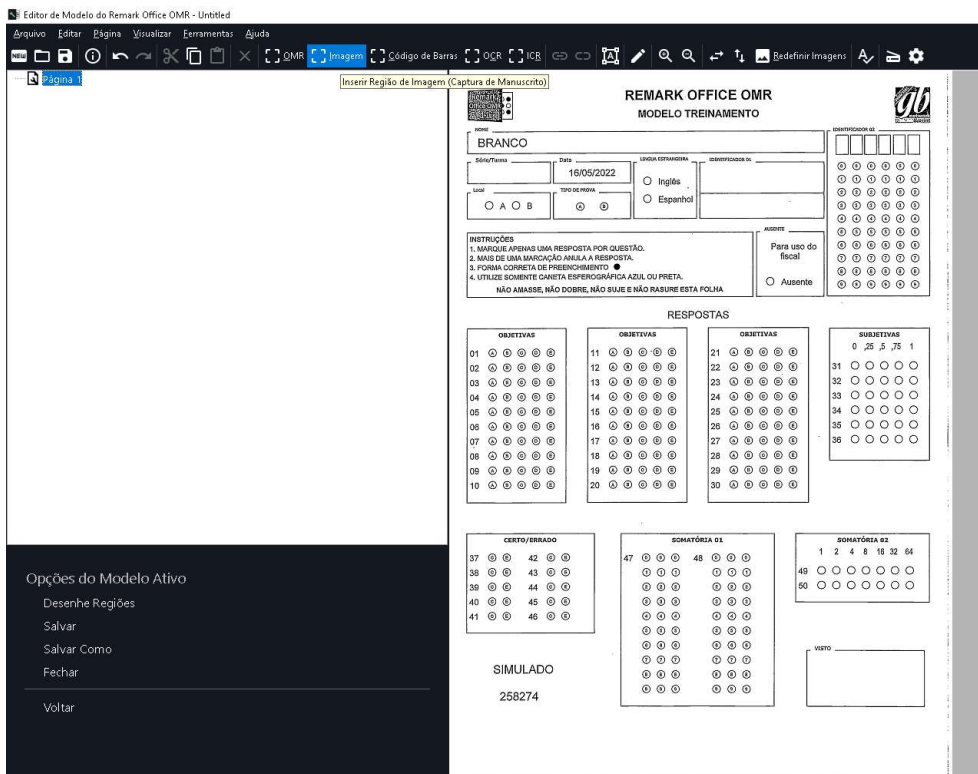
Editor de Modelo do Remark Office OMR - Untitled

Arquivo Editar Página Visualizar Ferramentas Ajuda

NEW OMR Imagem Código de Barras OCR ICR Redefinir Imagens

Inserir Região de Imagem (Captura de Manuscrito)

Página 1

REMARK OFFICE OMR
MODELO TREINAMENTO

NOME
BRANCO

IDENTIFICADOR 02

Série/Turma
Data
16/05/2022
LINGUA ESTRANGEIRA
Inglês
Espanhol
IDENTIFICADOR 01

Local
A B
TIPO DE PROVA
A B

INSTRUÇÕES
1. MARQUE APENAS UMA RESPOSTA POR QUESTÃO.
2. MAIS DE UMA MARCAÇÃO ANULA A RESPOSTA.
3. FORMA CORRETA DE PREENCHIMENTO
4. UTILIZE SOMENTE CANETA ESFEROGRÁFICA AZUL OU PRETA.
NÃO AMASSE, NÃO DOBRE, NÃO SUJE E NÃO RASURE ESTA FOLHA

AUSENTE
Para uso do fiscal
Ausente

RESPOSTAS

OBJETIVAS
01 02 03 04 05 06 07 08 09 10

OBJETIVAS
11 12 13 14 15 16 17 18 19 20

OBJETIVAS
21 22 23 24 25 26 27 28 29 30

SUBJETIVAS
0 ,25 ,5 ,75 1
31 32 33 34 35 36

CERTO/ERRADO
37 38 39 40 41
42 43 44 45 46

SOMATÓRIA 01
47 48

SOMATÓRIA 02
1 2 4 8 16 32 64
49
50

VISTO

SIMULADO
258274

Opções do Modelo Ativo
Desenhe Regiões
Salvar
Salvar Como
Fechar
Voltar